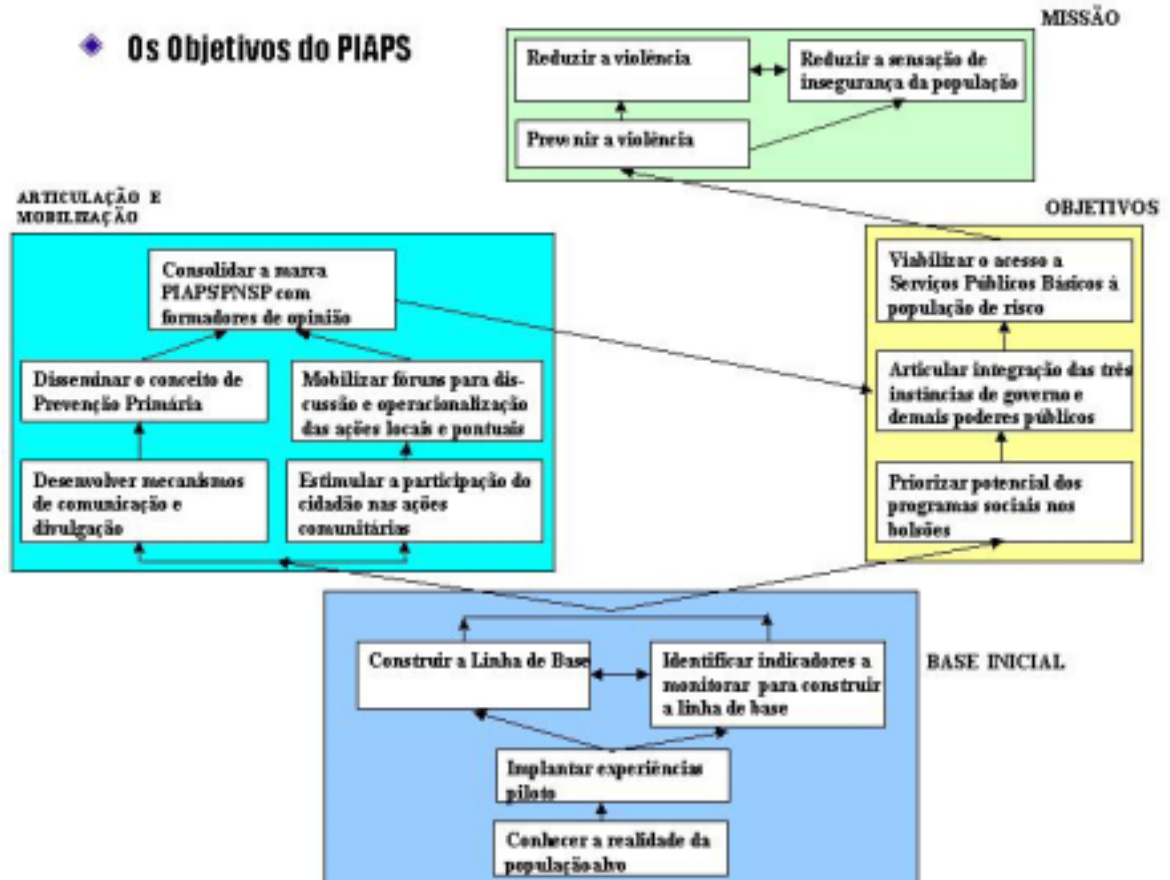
Os Objetivos do PIAPS

MISSÃO

Reduzir a violência

Reduzir a sensação de insegurança da população

Prevenir a violência

ARTICULAÇÃO E MOBILIZAÇÃO

Consolidar a marca PIAPS/PNSP com formadores de opinião

Disseminar o conceito de Prevenção Primária

Mobilizar fóruns para discussão e operacionalização das ações locais e pontuais

Desenvolver mecanismos de comunicação e divulgação

Estimular a participação do cidadão nas ações comunitárias

OBJETIVOS

Viabilizar o acesso a Serviços Públicos Básicos à população de risco

Articular integração das três instâncias de governo e demais poderes públicos

Priorizar potencial dos programas sociais nos bolsões

BASE INICIAL

Construir a Linha de Base

Identificar indicadores a monitorar para construir a linha de base

Implantar experiências piloto

Conhecer a realidade da população alvo